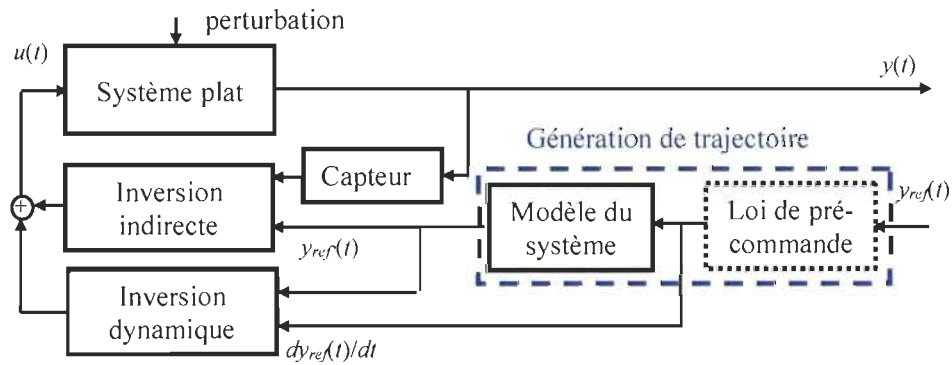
perturbation

$u(t)$

Système plat

$y(t)$

Génération de trajectoire

Capteur

Inversion indirecte

Modèle du système

Loi de pré-commande

$y_{ref}(t)$

$y_{ref}(t)$

Inversion dynamique

$dy_{ref}(t)/dt$

+